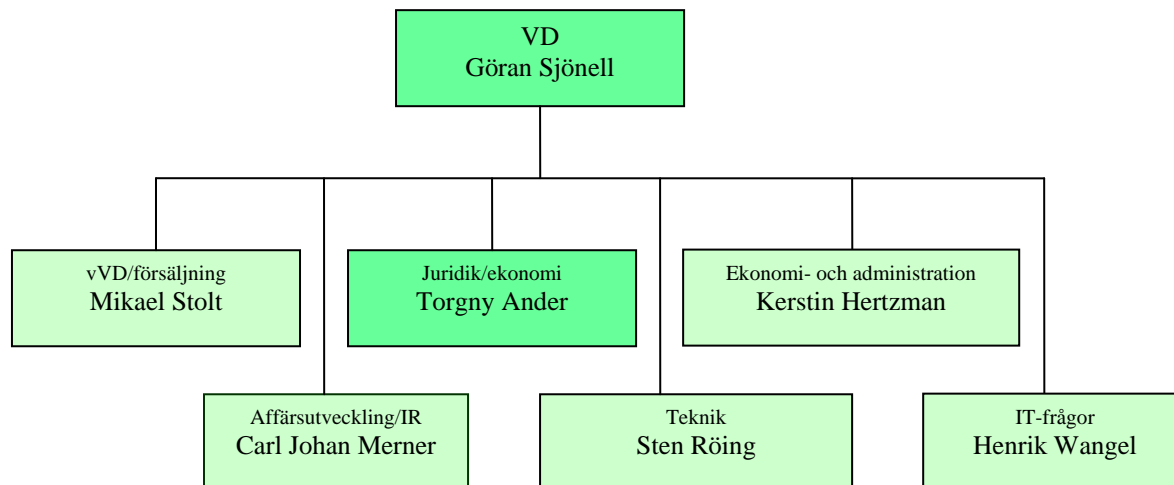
VD
Göran Sjönell

vVD/försäljning
Mikael Stolt

Juridik/ekonomi
Torgny Ander

Ekonomi- och administration
Kerstin Hertzman

Affärsutveckling/IR
Carl Johan Merner

Teknik
Sten Röing

IT-frågor
Henrik Wangel